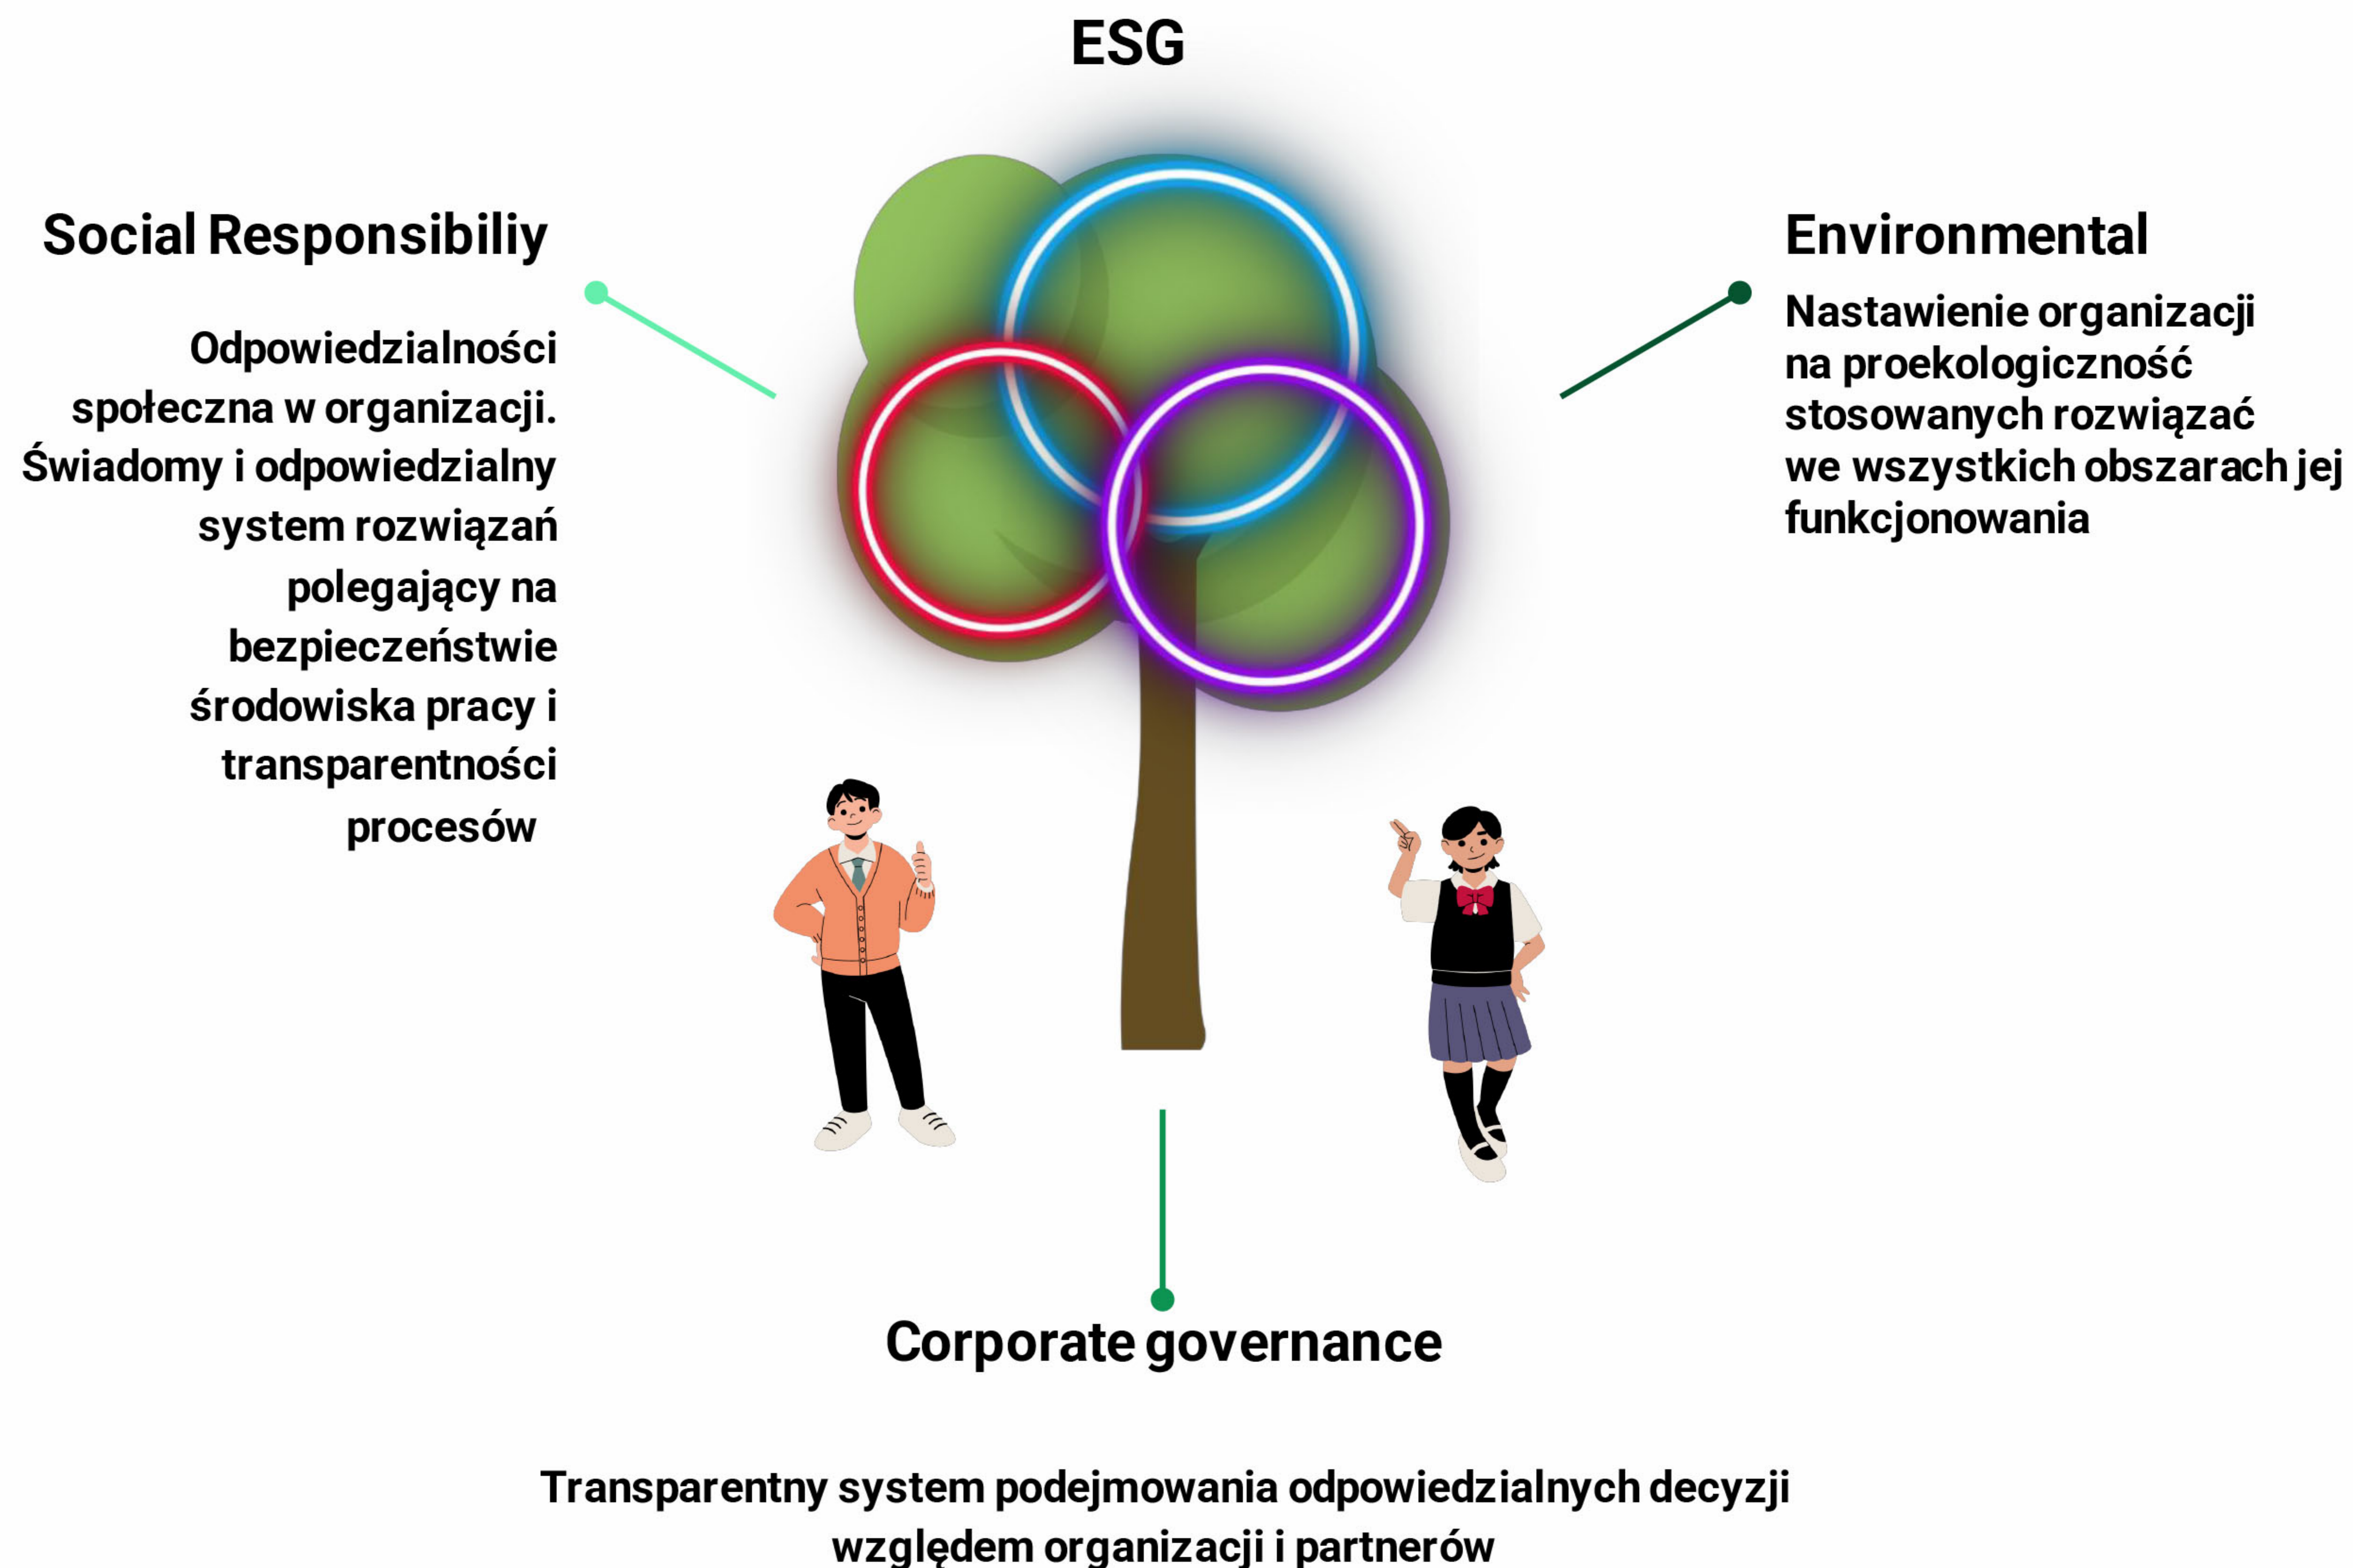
ESG

Social Responsibiliy

Odpowiedzialności społeczna w organizacji. Świadomy i odpowiedzialny system rozwiązań polegający na bezpieczeństwie środowiska pracy i transparentności procesów

Environmental

Nastawienie organizacji na proekologiczność stosowanych rozwiązać we wszystkich obszarach jej funkcjonowania

Corporate governance

Transparentny system podejmowania odpowiedzialnych decyzji względem organizacji i partnerów